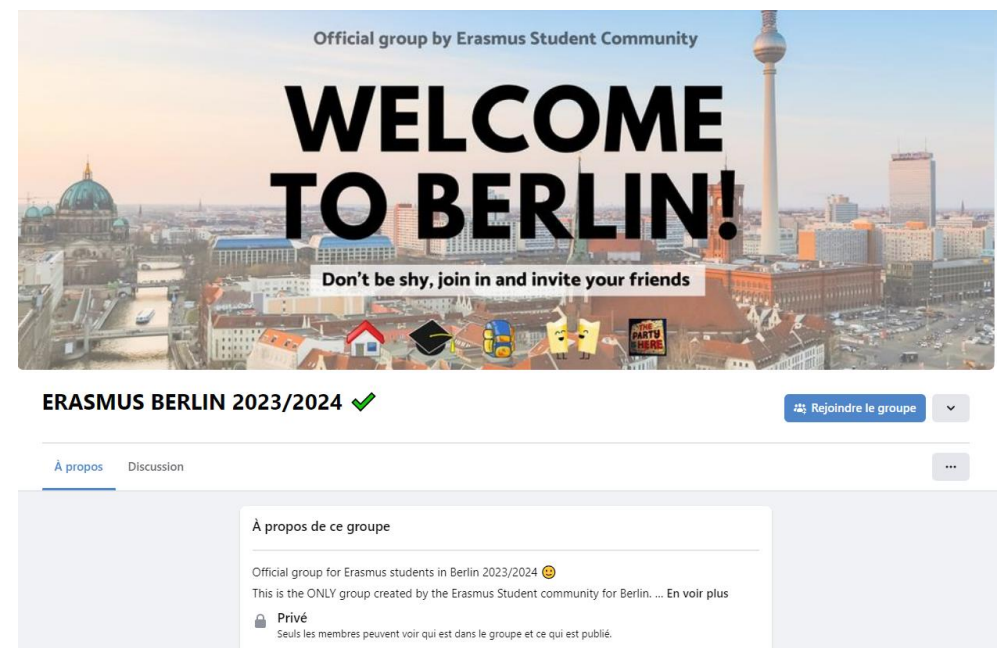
Official group by Erasmus Student Community

WELCOME TO BERLIN!

Don't be shy, join in and invite your friends

THE PARTY IS HERE

ERASMUS BERLIN 2023/2024 ✔

Rejoindre le groupe

À propos Discussion

...

À propos de ce groupe

Official group for Erasmus students in Berlin 2023/2024 😊

This is the ONLY group created by the Erasmus Student community for Berlin. ... En voir plus

Privé

Seuls les membres peuvent voir qui est dans le groupe et ce qui est publié.